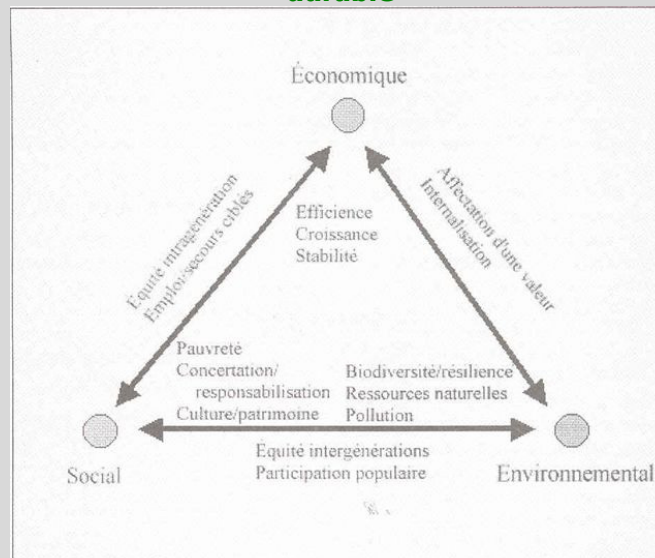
durable

Économique

Équité intragénération
Emploi/secours ciblés

Efficience
Croissance
Stabilité

Affectation d'une valeur
Internalisation

Pauvreté
Concertation/
responsabilisation
Culture/patrimoine

Biodiversité/résilience
Ressources naturelles
Pollution

Social

Équité intergénérations
Participation populaire

Environnemental